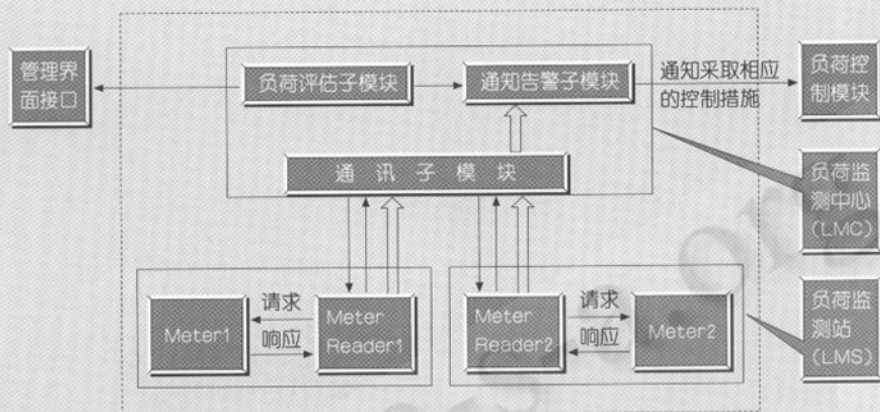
管理界面接口

负荷评估子模块

通知告警子模块

通知采取相应的控制措施

负荷控制模块

负荷监测中心（LMC）

通 讯 子 模 块

Meter1

请求

响应

Meter Reader1

Meter Reader2

请求

响应

Meter2

负荷监测站（LMS）